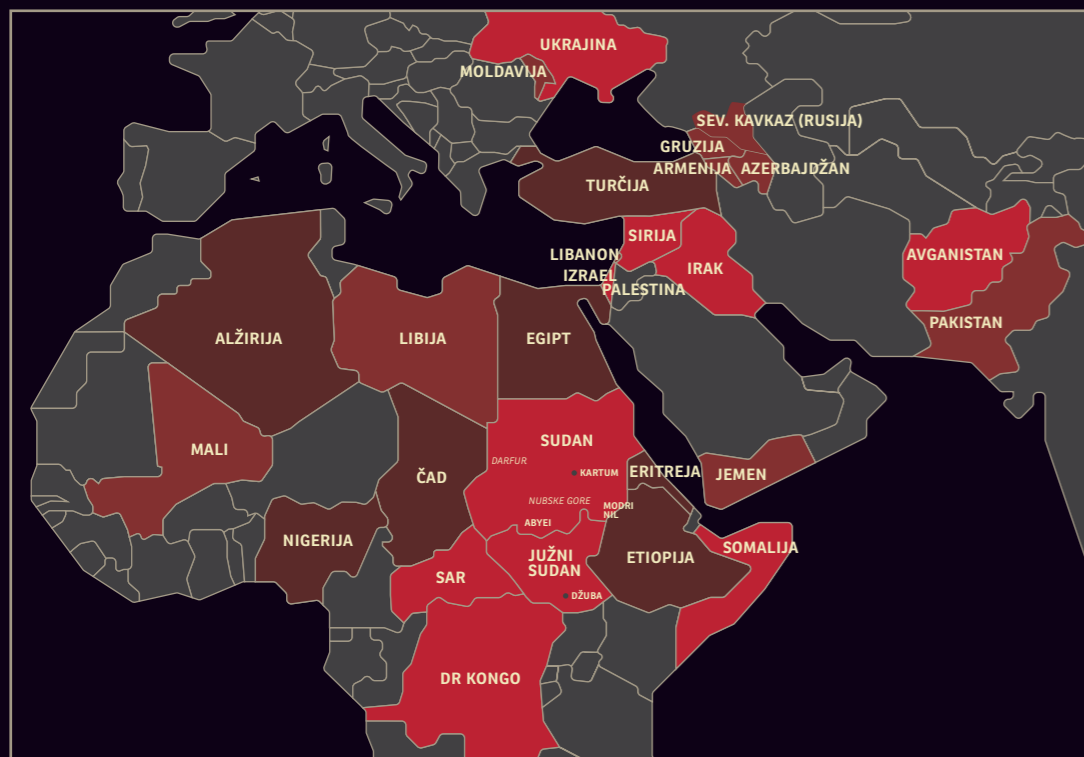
UKRAJINA
MOLDAVIJA
SEV. KAVKAZ (RUSIJA)
GRUZIJA
ARMENIJA
AZERBAJDŽAN
TURČIJA
SIRIJA
LIBANON
IZRAEL
PALESTINA
IRAK
AVGANISTAN
PAKISTAN
ALŽIRIJA
LIBIJA
EGIPT
MALI
SUDAN
DARFUR
KARTUM
ERITREJA
JEMEN
ČAD
NUBSKE GORE
MODRI NIL
ABYEI
NIGERIJA
JUŽNI SUDAN
ETIOPIJA
SOMALIJA
SAR
DŽUBA
DR KONGO